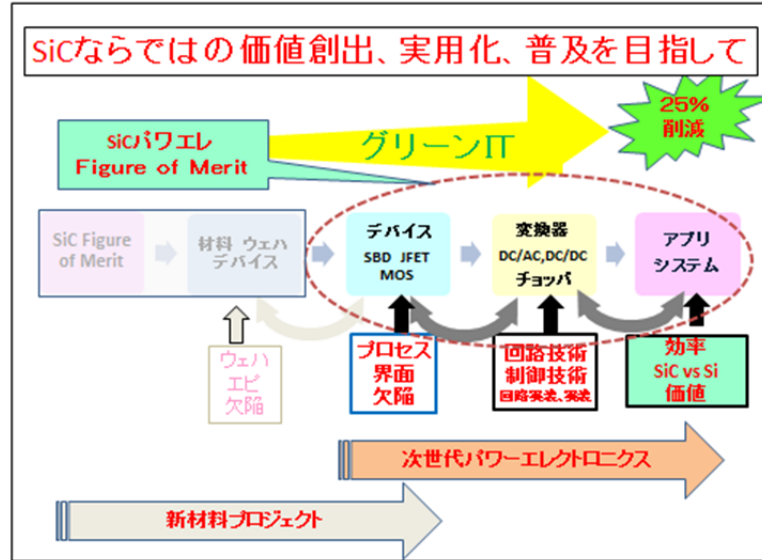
SiCならではの価値創出、実用化、普及を目指して

SiCパワエレ
Figure of Merit

グリーンIT

25%
削減

SiC Figure of Merit

材料 ウェハ デバイス

デバイス
SBD JFET
MOS

変換器
DC/AC,DC/DC
チョッパ

アプリ
システム

ウェハ
エピ
欠陥

プロセス
界面
欠陥

回路技術
制御技術
回路実装、実装

効率
SiC vs Si
価値

次世代パワーエレクトロニクス

新材料プロジェクト